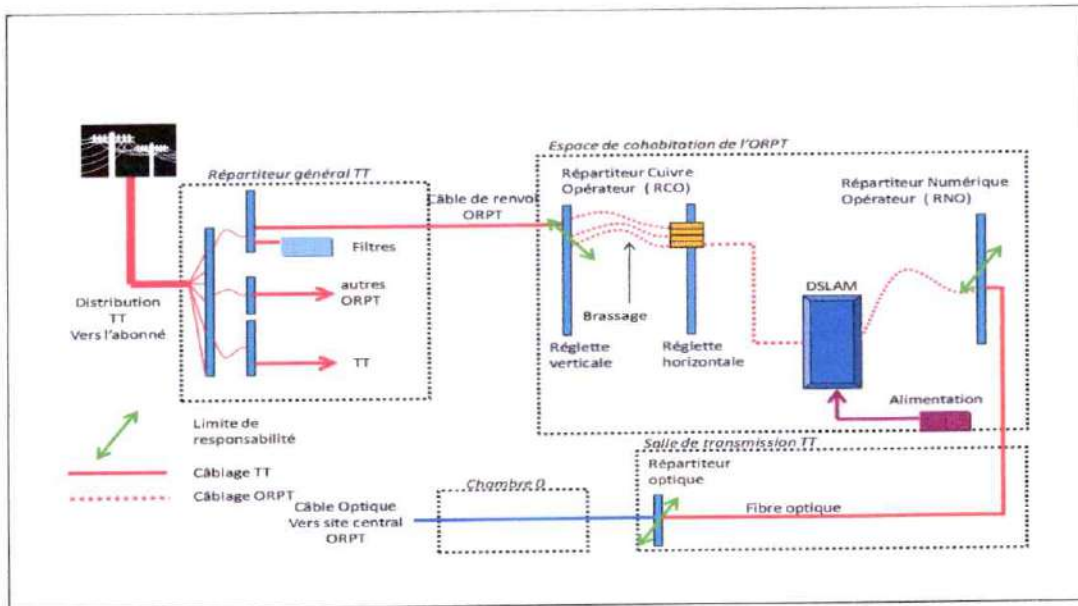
Répartiteur général TT

Distribution TT Vers l'abonné

Câble de renvoi ORPT

Filtres

autres ORPT

TT

Espace de cohabitation de l'ORPT

Répartiteur Cuivre Opérateur ( RCO)

Répartiteur Numérique Opérateur ( RNO)

Brassage

Réglette verticale

Réglette horizontale

DSLAM

Alimentation

Limite de responsabilité

Câblage TT

Câblage ORPT

Salle de transmission TT

Répartiteur optique

Chambre 0

Câble Optique Vers site central ORPT

Fibre optique